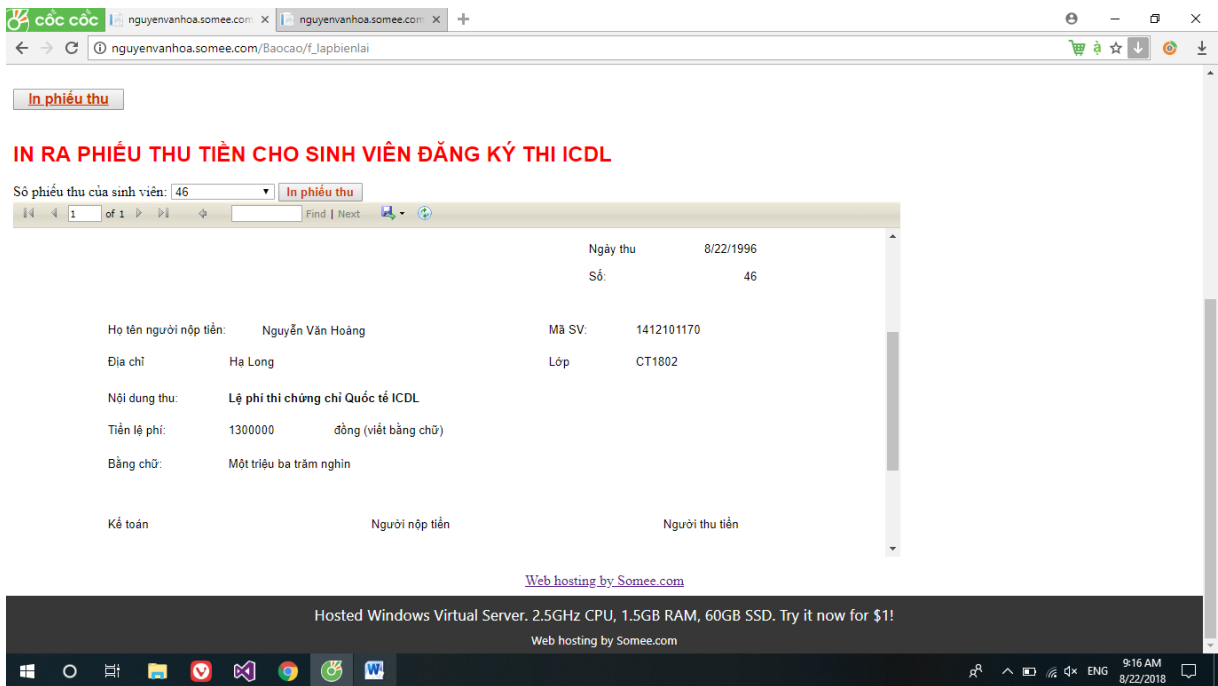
cốc cốc | nguyenvanhoa.somee.com | nguyenvanhoa.somee.com

nguyenvanhoa.somee.com/Baocao/f_lapbienlai

In phiếu thu

IN RA PHIẾU THU TIỀN CHO SINH VIÊN ĐĂNG KÝ THI ICDL

Số phiếu thu của sinh viên: 46 In phiếu thu

1 of 1 Find | Next

Ngày thu 8/22/1996

Số: 46

Họ tên người nộp tiền: Nguyễn Văn Hoàng

Mã SV: 1412101170

Địa chỉ Hạ Long

Lớp CT1802

Nội dung thu: Lệ phí thi chứng chỉ Quốc tế ICDL

Tiền lệ phí: 1300000 đồng (viết bằng chữ)

Bằng chữ: Một triệu ba trăm nghìn

Kế toán Người nộp tiền Người thu tiền

Web hosting by Somee.com

Hosted Windows Virtual Server. 2.5GHz CPU, 1.5GB RAM, 60GB SSD. Try it now for $1!

Web hosting by Somee.com

ENG 9:16 AM 8/22/2018